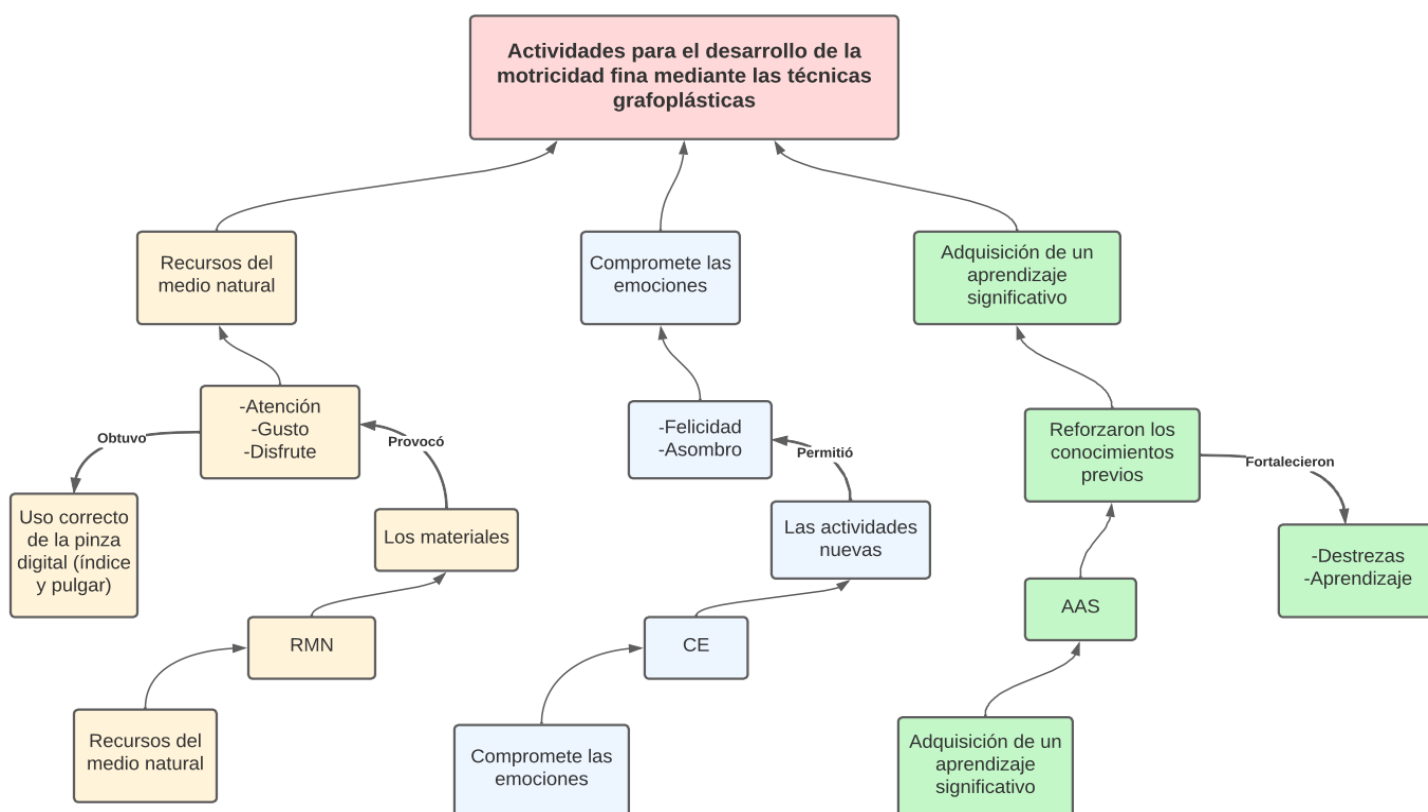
Actividades para el desarrollo de la motricidad fina mediante las técnicas grafoplásticas

Recursos del medio natural

Compromete las emociones

Adquisición de un aprendizaje significativo

-Atención
-Gusto
-Disfrute

Obtuvo

Provocó

Uso correcto de la pinza digital (índice y pulgar)

Los materiales

RMN

Recursos del medio natural

-Felicidad
-Asombro

Permitió

Las actividades nuevas

CE

Compromete las emociones

Reforzaron los conocimientos previos

Fortalecieron

-Destrezas
-Aprendizaje

AAS

Adquisición de un aprendizaje significativo